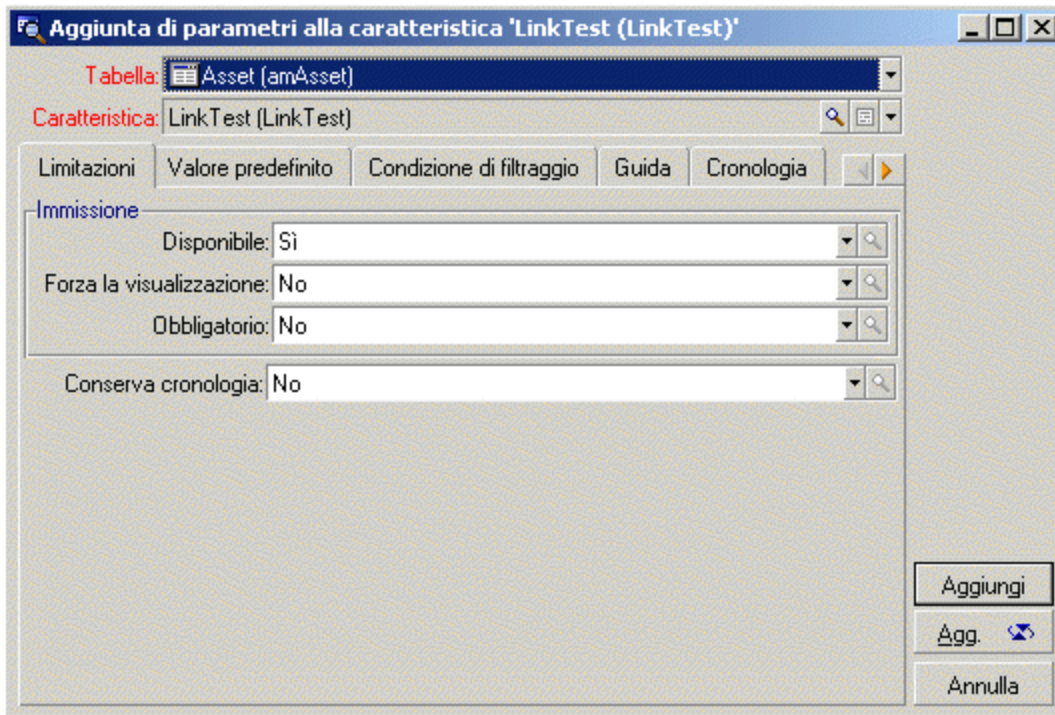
Aggiunta di parametri alla caratteristica 'LinkTest (LinkTest)'

Tabella: Asset (amAsset)

Caratteristica: LinkTest (LinkTest)

Limitazioni | Valore predefinito | Condizione di filtraggio | Guida | Cronologia

Immissione

Disponibile: Sì

Forza la visualizzazione: No

Obbligatorio: No

Conserva cronologia: No

Aggiungi

Agg.

Annulla